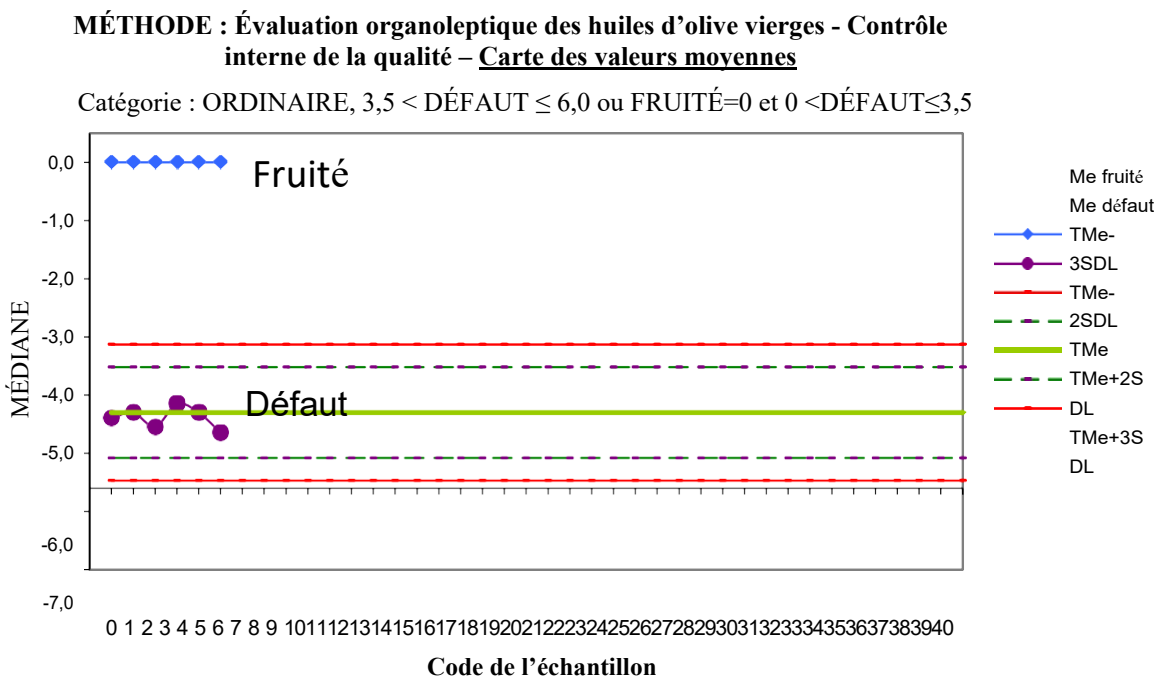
**MÉTHODE : Évaluation organoleptique des huiles d'olive vierges - Contrôle interne de la qualité – Carte des valeurs moyennes**

Catégorie : ORDINAIRE, 3,5 < DÉFAUT ≤ 6,0 ou FRUITÉ=0 et 0 <DÉFAUT≤3,5

0,0
-1,0
-2,0
-3,0
-4,0
-5,0
-6,0
-7,0

MÉDIANE

Fruité

Défaut

Me fruité
Me défaut
TMe-
3SDL
TMe-
2SDL
TMe
TMe+2S
DL
TMe+3S
DL

0 1 2 3 4 5 6 7 8 9 10 11 12 13 14 15 16 17 18 19 20 21 22 23 24 25 26 27 28 29 30 31 32 33 34 35 36 37 38 39 40

**Code de l'échantillon**